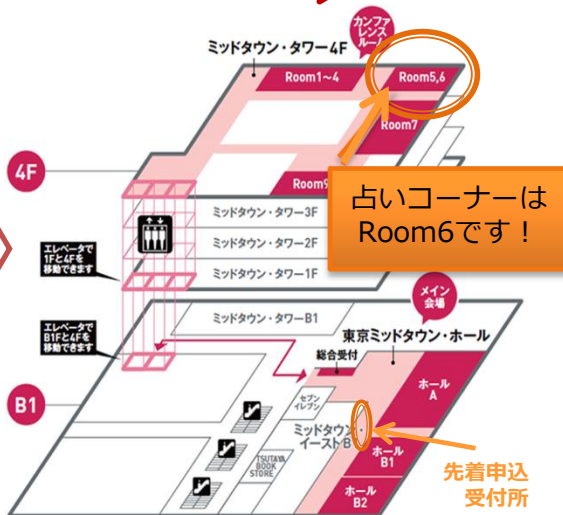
カンファレンスルーム

ミッドタウン・タワー4F

Room1~4

Room5,6

Room7

Room9

4F

占いコーナーはRoom6です！

ミッドタウン・タワー3F

ミッドタウン・タワー2F

ミッドタウン・タワー1F

エレベータで1Fと4Fを移動できます

エレベータでB1Fと4Fを移動できます

メイン会場

ミッドタウン・タワーB1

東京ミッドタウン・ホール

総合受付

ホールA

セブンイレブン

ミッドタウン・イーストB1

ホールB1

TSUTAYA BOOK STORE

ホールB2

B1

先着申込受付所